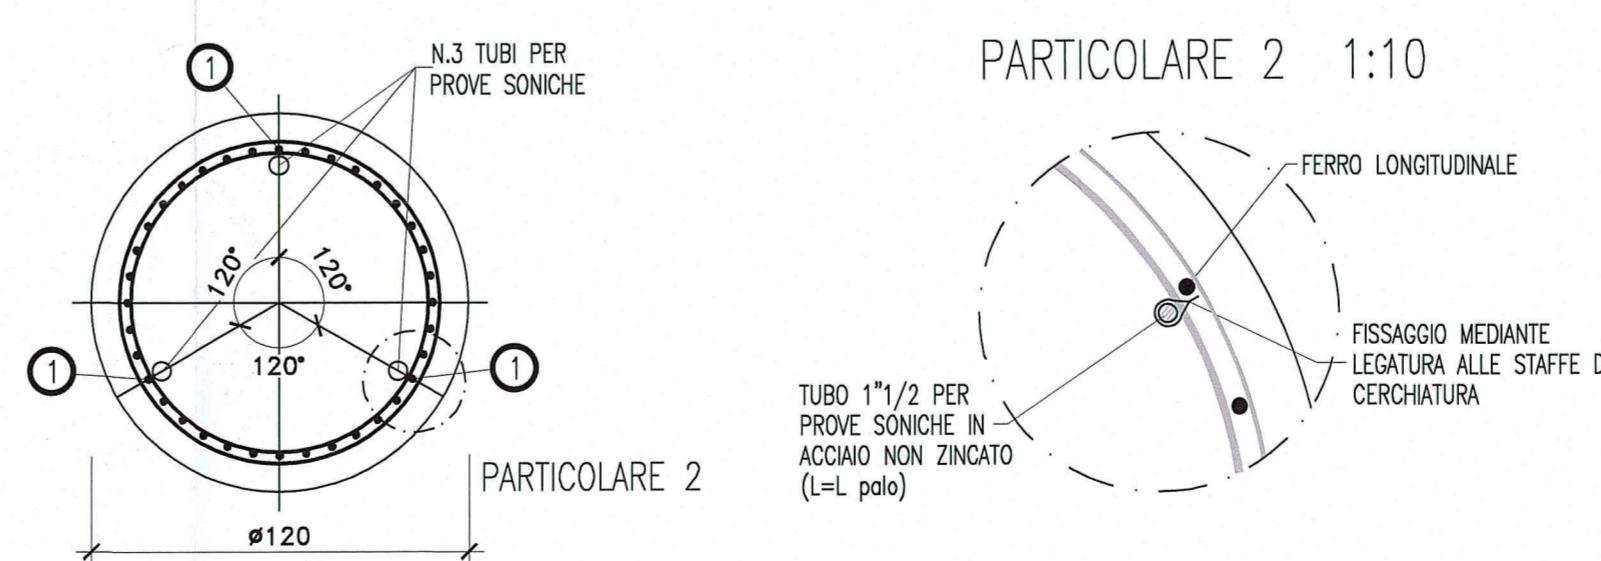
1

N.3 TUBI PER PROVE SONICHE

120°

120°

120°

1

1

PARTICOLARE 2

ø120

PARTICOLARE 2 1:10

FERRO LONGITUDINALE

FISSAGGIO MEDIANTE LEGATURA ALLE STAFFE D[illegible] CERCHIATURA

TUBO 1"1/2 PER PROVE SONICHE IN ACCIAIO NON ZINCATO (L=L palo)